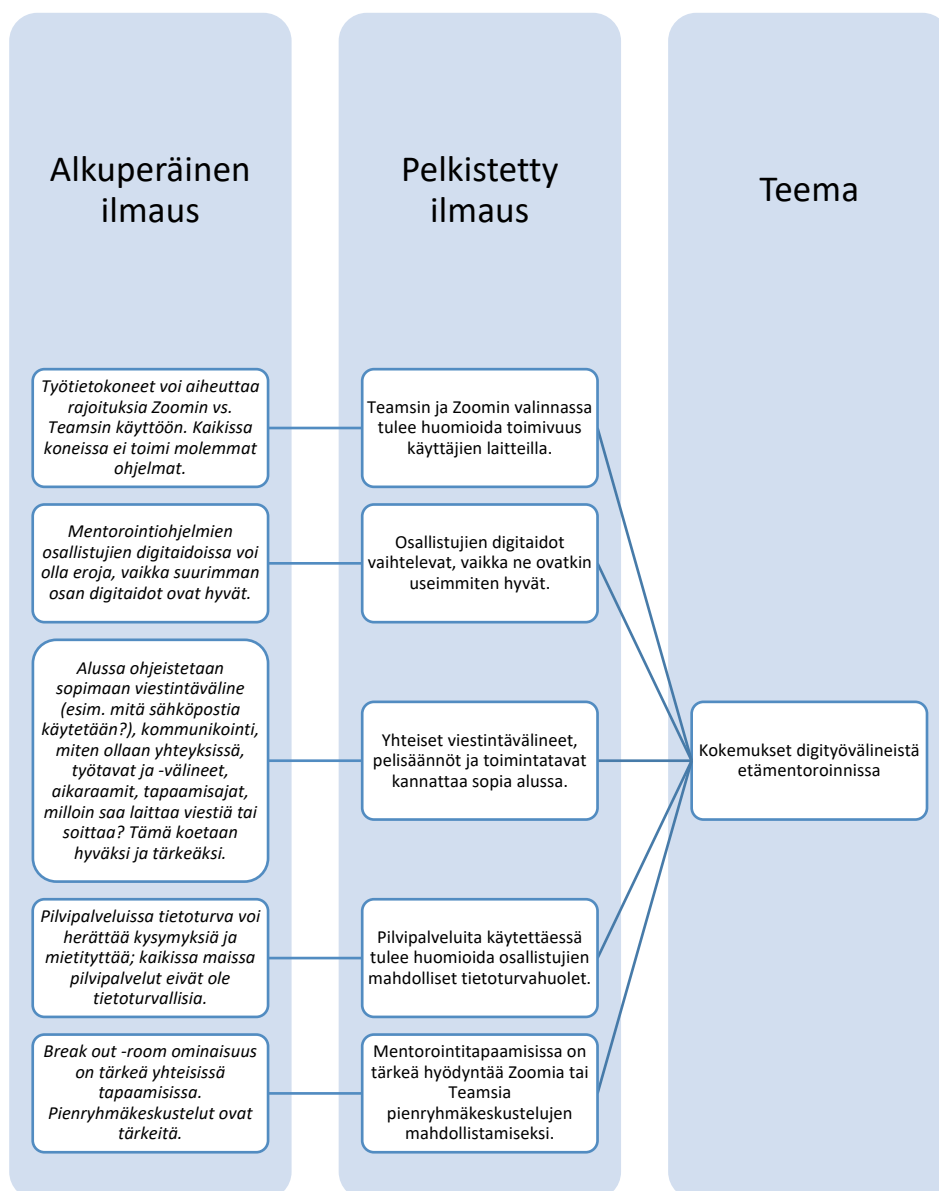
Alkuperäinen ilmaus

Pelkistetty ilmaus

Teema

Työtietokoneet voi aiheuttaa rajoituksia Zoomin vs. Teamsin käyttöön. Kaikissa koneissa ei toimi molemmat ohjelmat.

Teamsin ja Zoomin valinnassa tulee huomioida toimivuus käyttäjien laitteilla.

Mentorointiohjelmien osallistujien digitaidoissa voi olla eroja, vaikka suurimman osan digitaidot ovat hyvät.

Osallistujien digitaidot vaihtelevat, vaikka ne ovatkin useimmiten hyvät.

Alussa ohjeistetaan sopimaan viestintäväline (esim. mitä sähköpostia käytetään?), kommunikointi, miten ollaan yhteyksissä, työtavat ja -välineet, aikaraamit, tapaamisajat, milloin saa laittaa viestiä tai soittaa? Tämä koetaan hyväksi ja tärkeäksi.

Yhteiset viestintävälineet, pelisäännöt ja toimintatavat kannattaa sopia alussa.

Kokemukset digityövälineistä etämentoroinnissa

Pilvipalveluissa tietoturva voi herättää kysymyksiä ja mietityttää; kaikissa maissa pilvipalvelut eivät ole tietoturvallisia.

Pilvipalveluita käytettäessä tulee huomioida osallistujien mahdolliset tietoturvahuolet.

Break out -room ominaisuus on tärkeä yhteisissä tapaamisissa. Pienryhmäkeskustelut ovat tärkeitä.

Mentorointitapaamisissa on tärkeä hyödyntää Zoomia tai Teamsia pienryhmäkeskustelujen mahdollistamiseksi.